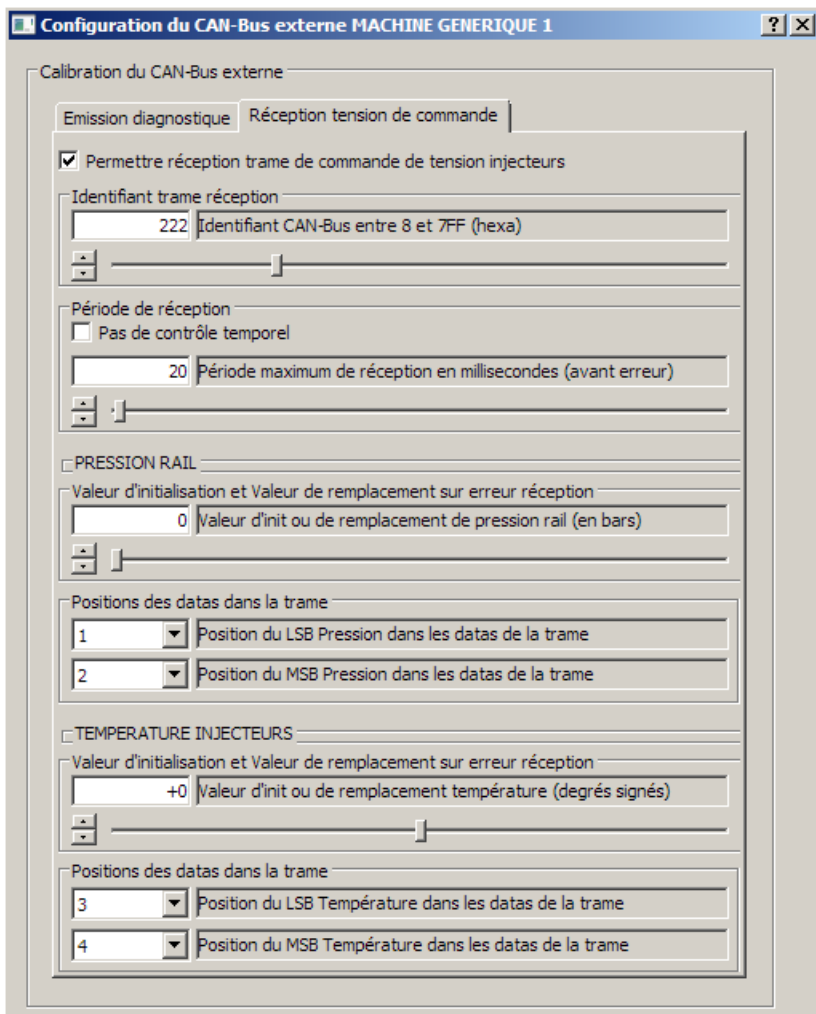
Configuration du CAN-Bus externe MACHINE GENERIQUE 1

?

Calibration du CAN-Bus externe

Emission diagnostique

Réception tension de commande

Permettre réception trame de commande de tension injecteurs

Identifiant trame réception

222 Identifiant CAN-Bus entre 8 et 7FF (hexa)

Période de réception

Pas de contrôle temporel

20 Période maximum de réception en millisecondes (avant erreur)

PRESSION RAIL

Valeur d'initialisation et Valeur de remplacement sur erreur réception

0 Valeur d'init ou de remplacement de pression rail (en bars)

Positions des datas dans la trame

1 Position du LSB Pression dans les datas de la trame

2 Position du MSB Pression dans les datas de la trame

TEMPERATURE INJECTEURS

Valeur d'initialisation et Valeur de remplacement sur erreur réception

+0 Valeur d'init ou de remplacement température (degrés signés)

Positions des datas dans la trame

3 Position du LSB Température dans les datas de la trame

4 Position du MSB Température dans les datas de la trame